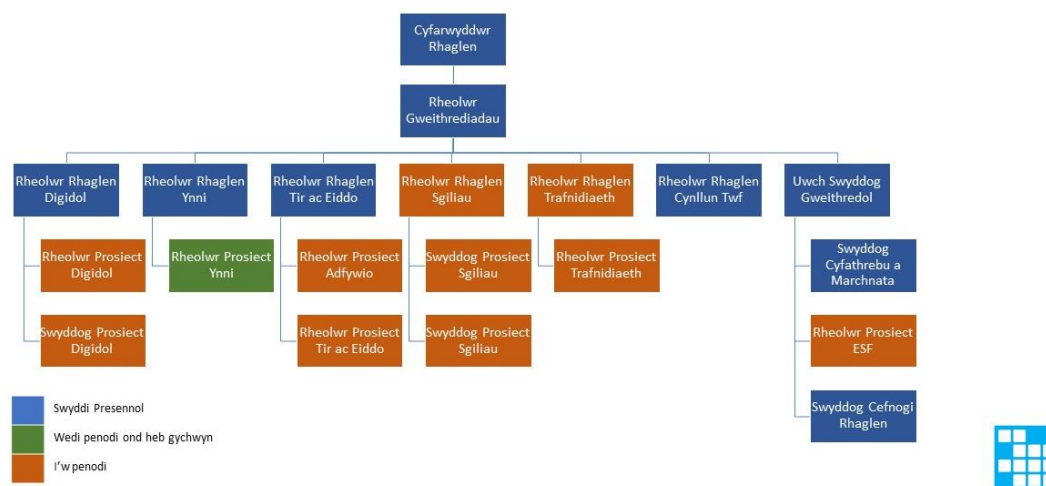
Cyfarwyddwr Rhaglen

Rheolwr Gweithrediadau

Rheolwr Rhaglen Digidol

Rheolwr Prosiect Digidol

Swyddog Prosiect Digidol

Rheolwr Rhaglen Ynni

Rheolwr Prosiect Ynni

Rheolwr Rhaglen Tir ac Eiddo

Rheolwr Prosiect Adfywio

Rheolwr Prosiect Tir ac Eiddo

Rheolwr Rhaglen Sgiliau

Swyddog Prosiect Sgiliau

Swyddog Prosiect Sgiliau

Rheolwr Rhaglen Trafnidiaeth

Rheolwr Prosiect Trafnidiaeth

Rheolwr Rhaglen Cynllun Twf

Uwch Swyddog Gweithredol

Swyddog Cyfathrebu a Marchnata

Rheolwr Prosiect ESF

Swyddog Cefnogi Rhaglen

Swyddi Presennol

Wedi penodi ond heb gychwyn

I'w penodi